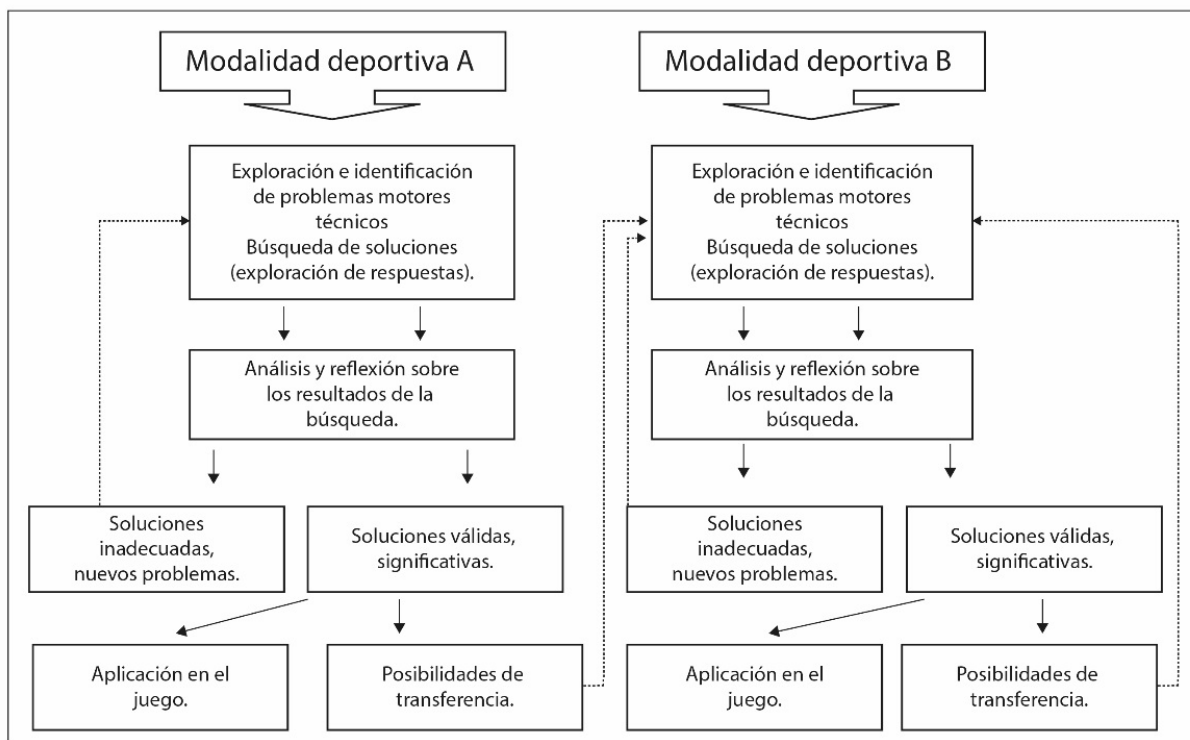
Modalidad deportiva A

Exploración e identificación de problemas motores técnicos
Búsqueda de soluciones (exploración de respuestas).

Análisis y reflexión sobre los resultados de la búsqueda.

Soluciones inadecuadas, nuevos problemas.

Soluciones válidas, significativas.

Aplicación en el juego.

Posibilidades de transferencia.

Modalidad deportiva B

Exploración e identificación de problemas motores técnicos
Búsqueda de soluciones (exploración de respuestas).

Análisis y reflexión sobre los resultados de la búsqueda.

Soluciones inadecuadas, nuevos problemas.

Soluciones válidas, significativas.

Aplicación en el juego.

Posibilidades de transferencia.